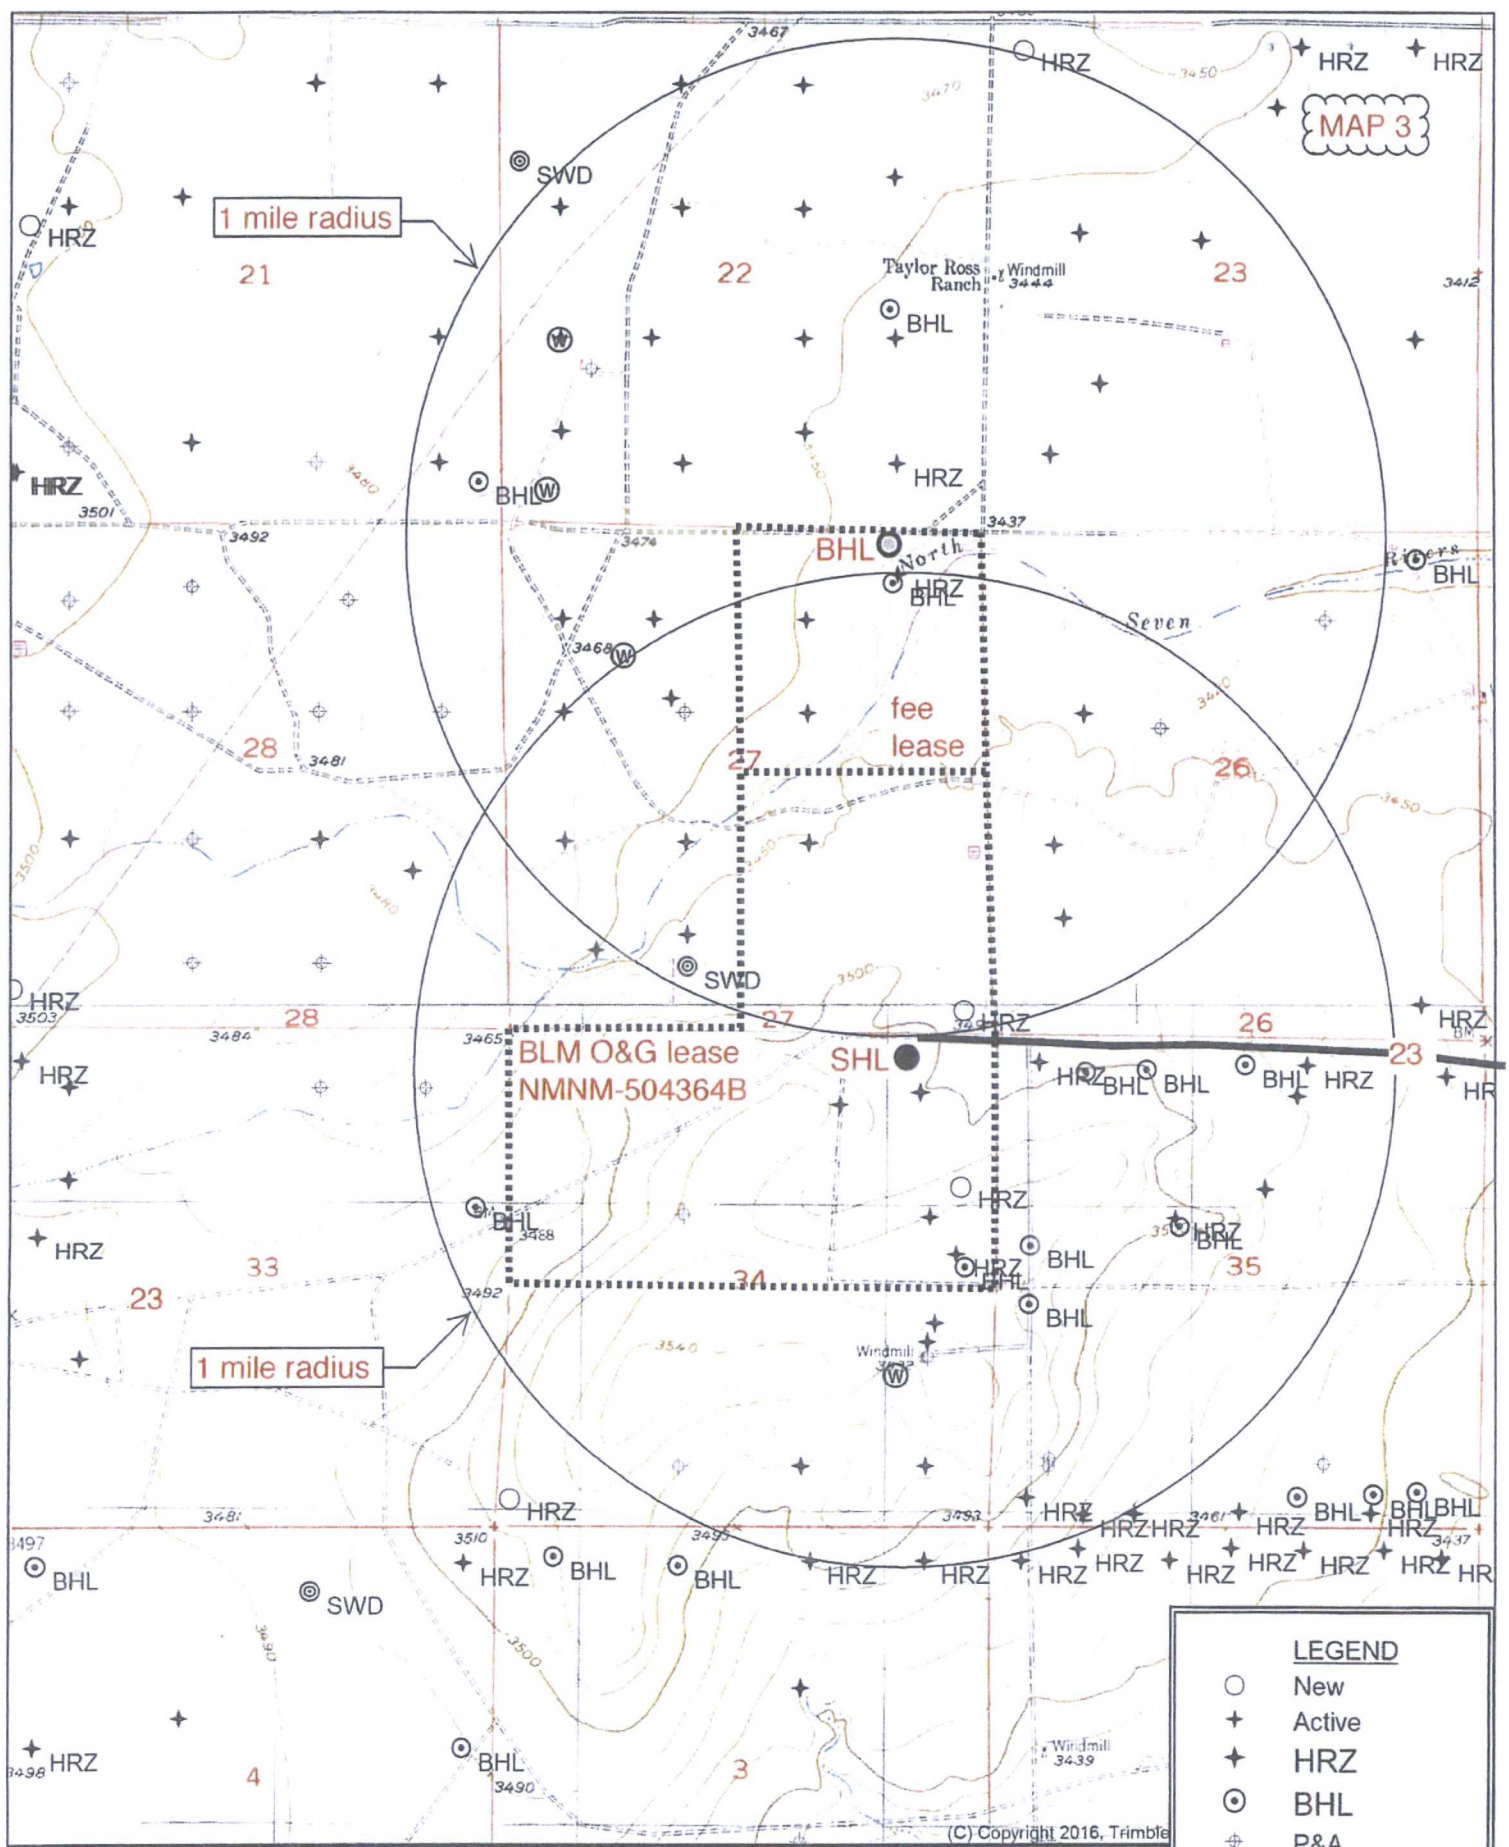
3467
HRZ
HRZ
HRZ
3450
3470
MAP 3
SWD
1 mile radius
HRZ
21
22
Taylor Ross Ranch
Windmill 3444
23
3412
BHL
BHL
HRZ
HRZ
3501
3492
3474
3437
BHL
North
Rivers
BHL
HRZ
BHL
Seven
3468
fee
lease
28
3481
27
26
3450
3500
SWD
HRZ
3503
28
27
26
3484
3465
BLM O&G lease
NMNM-504364B
SHL
HRZ
BHL
BHL
BHL
HRZ
23
HRZ
HR
HRZ
BHL
3488
HRZ
HRZ
BHL
HRZ
BHL
HRZ
33
35
23
3492
34
BHL
3540
Windmill
1 mile radius
HRZ
3481
3493
HRZ
3461
HRZ
BHL
BHL
BHL
3497
3510
HRZHRZ
HRZ
3437
BHL
HRZ
BHL
BHL
HRZ
HRZ
HRZ
HRZ
HRZ
HRZ
HRZ
HRZ
HR
SWD
3490
3500
LEGEND
New
Active
HRZ
BHL
P&A
HRZ
3498
4
BHL
3490
3
Windmill 3439
(C) Copyright 2016, Trimble